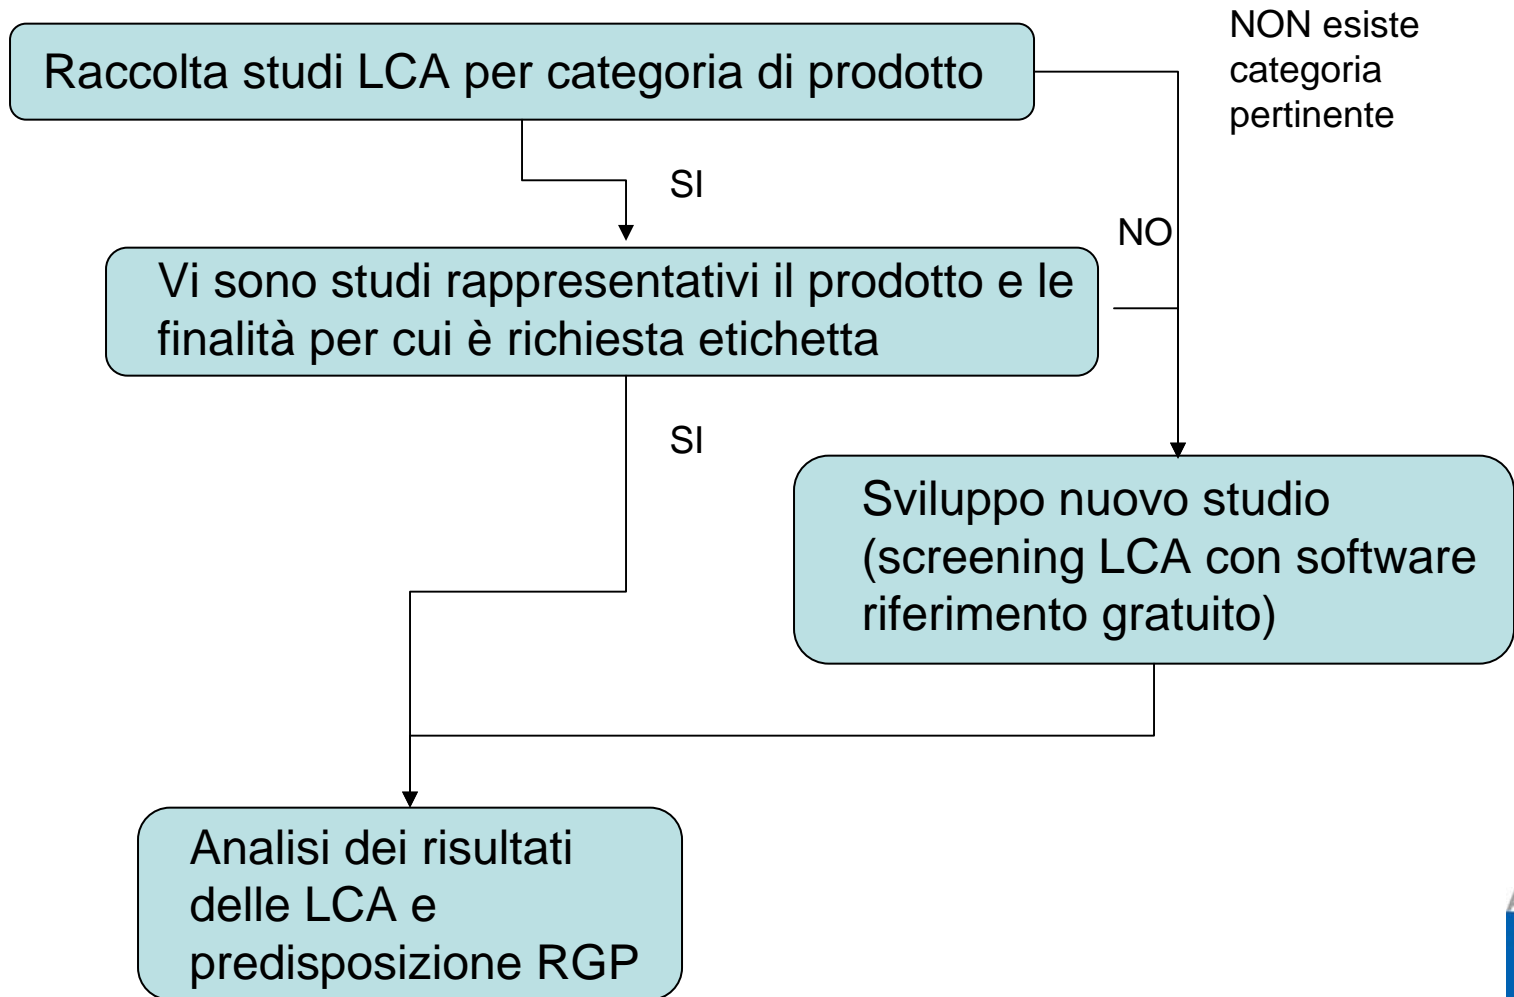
Raccolta studi LCA per categoria di prodotto

NON esiste categoria pertinente

SI

NO

Vi sono studi rappresentativi il prodotto e le finalità per cui è richiesta etichetta

SI

Sviluppo nuovo studio (screening LCA con software riferimento gratuito)

Analisi dei risultati delle LCA e predisposizione RGP